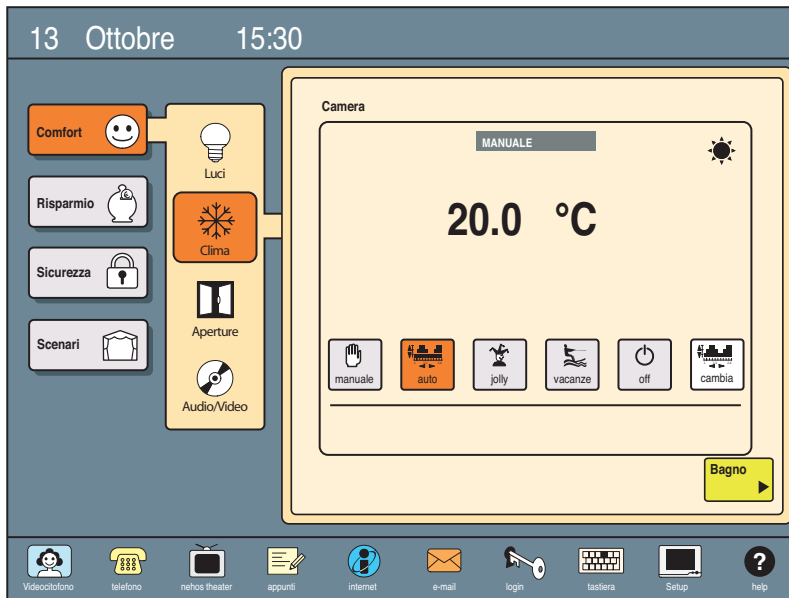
13 Ottobre 15:30

Comfort

Risparmio

Sicurezza

Scenari

Luci

Clima

Aperture

Audio/Video

Camera

MANUALE

20.0 °C

manuale

auto

jolly

vacanze

off

cambia

Bagno

Videocitofono

telefono

nehos theater

appunti

internet

e-mail

login

tastiera

Setup

help